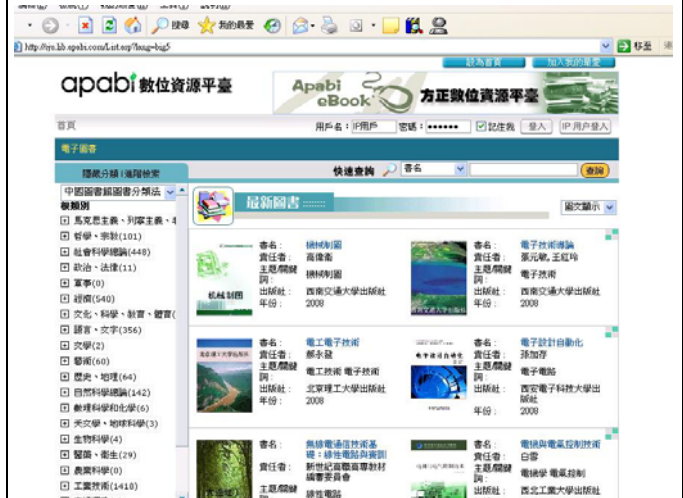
搜尋 我的最愛
http://sys.lib.apabi.com/List.asp?lang=big5
移至
設為首頁 加入我的最愛
apabi 數位資源平臺
Apabi eBook 方正數位資源平臺
首頁
用戶名：IP用戶 密碼：•••••• 記住我 登入 IP用戶登入
電子圖書
隱藏分類 | 進階檢索
快速查詢 書名 查詢
中國圖書館圖書分類法
根類別
馬克思主義、列寧主義、毛
哲學、宗教(101)
社會科學總論(448)
政治、法律(11)
軍事(0)
經濟(540)
文化、科學、教育、體育(
語言、文字(356)
文學(2)
藝術(60)
歷史、地理(64)
自然科學總論(142)
數理科學和化學(6)
天文學、地球科學(3)
生物科學(4)
醫藥、衛生(29)
農業科學(0)
工業技術(1410)
最新圖書
圖文顯示
書名： 機械制圖
責任者： 高傳書
主題/關鍵詞：
出版社： 西南交通大學出版社
年份： 2008
書名： 電子技術導論
責任者： 鄧元明, 王紅玲
主題/關鍵詞： 電子技術
出版社： 西南交通大學出版社
年份： 2008
書名： 電工電子技術
責任者： 鄒永鋕
主題/關鍵詞： 電工技術 電子技術
出版社： 北京理工大學出版社
年份： 2008
書名： 電子設計自動化
責任者： 孫加存
主題/關鍵詞： 電子電路
出版社： 西安電子科技大學出版社
年份： 2008
書名： 無線電通信技術基礎：綠性電路與實訓
責任者： 新世紀高職高專教材編審委員會
主題/關鍵詞： 綠性電路
書名： 電機與電氣控制技術
責任者： 白雪
主題/關鍵詞： 電機學 電氣控制
出版社： 西北工業大學出版社